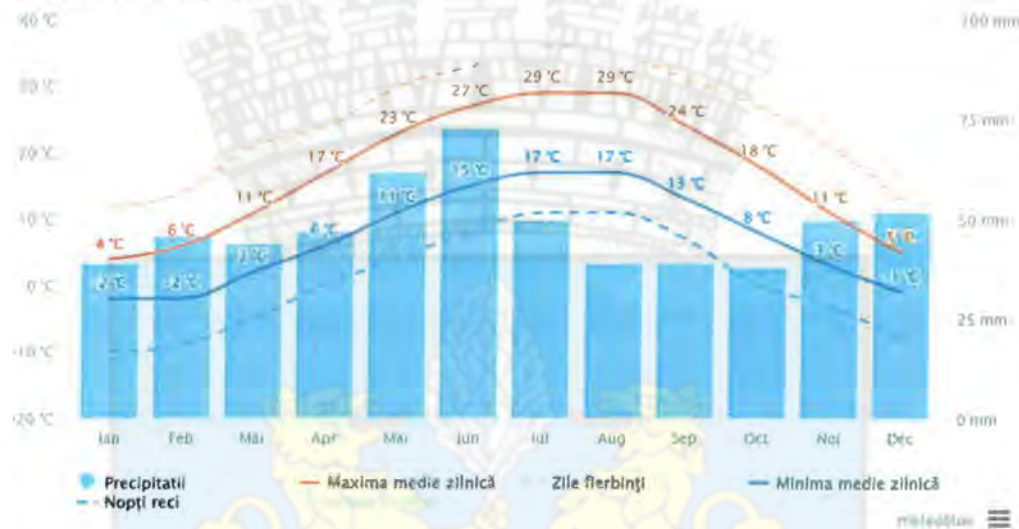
40 °C
30 °C
20 °C
10 °C
0 °C
-10 °C
-20 °C

100 mm
75 mm
50 mm
25 mm
0 mm

4 °C
6 °C
11 °C
17 °C
23 °C
27 °C
29 °C
29 °C
24 °C
18 °C
11 °C
5 °C

-2 °C
-2 °C
2 °C
6 °C
10 °C
15 °C
17 °C
17 °C
13 °C
8 °C
3 °C
-1 °C

Ian Feb Mar Apr Mai Iun Iul Aug Sep Oct Noi Dec

Precipitatii
Maxima medie zilnică
Zile fierbinți
Minima medie zilnică
Nopți reci

meteoblue